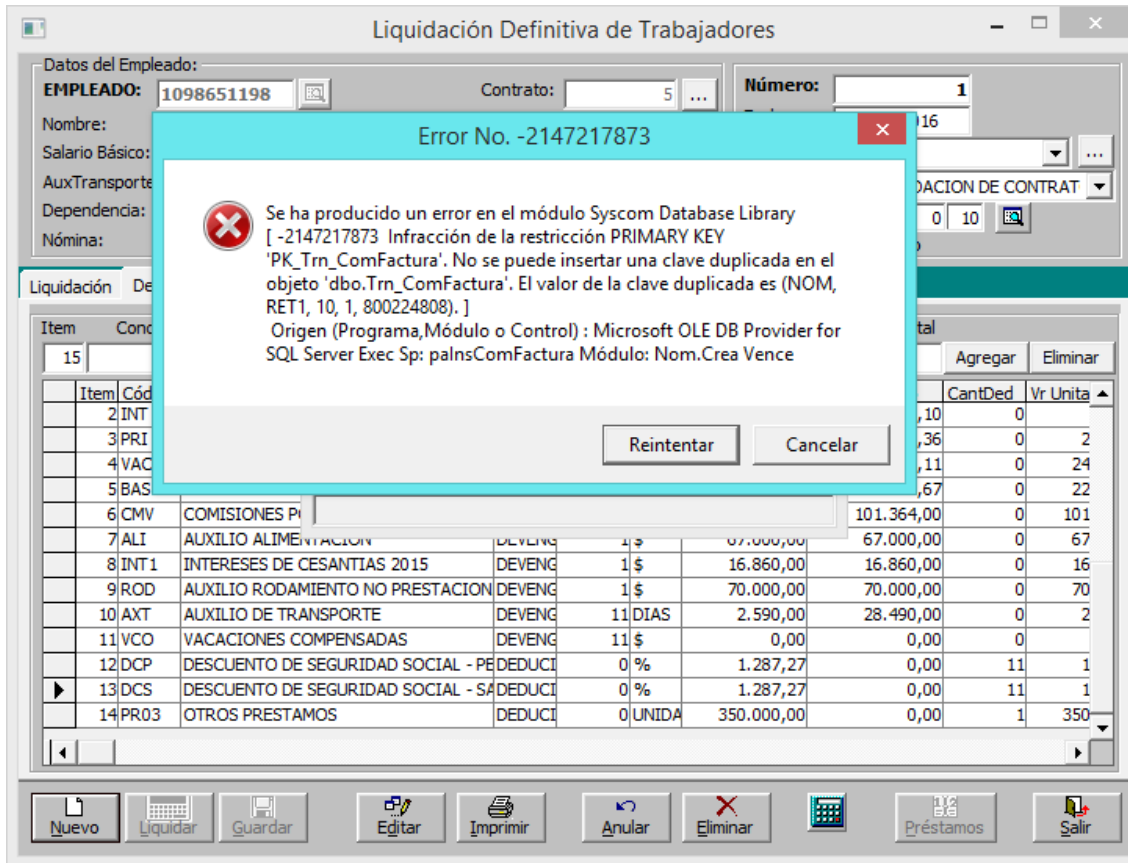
Liquidación Definitiva de Trabajadores

Datos del Empleado:
EMPLEADO: 1098651198
Contrato: 5 ...
Número: 1
16
Nombre:
Salario Básico:
AuxTransporte
DACION DE CONTRAT
Dependencia:
0 10
Nómina:

Liquidación De

Item Conc tal
15
Agregar Eliminar

Error No. -2147217873

Se ha producido un error en el módulo Syscom Database Library
[ -2147217873 Infracción de la restricción PRIMARY KEY 'PK_Trn_ComFactura'. No se puede insertar una clave duplicada en el objeto 'dbo.Trn_ComFactura'. El valor de la clave duplicada es (NOM, RET1, 10, 1, 800224808). ]
Origen (Programa,Módulo o Control) : Microsoft OLE DB Provider for SQL Server Exec Sp: paInsComFactura Módulo: Nom.Crea Vence

Reintentar Cancelar

| Item | Cód | | | | | | | CantDed | Vr Unita |
|---|---|---|---|---|---|---|---|---|---|
| 2 | INT | | | | | | ,10 | 0 | |
| 3 | PRI | | | | | | ,36 | 0 | 2 |
| 4 | VAC | | | | | | ,11 | 0 | 24 |
| 5 | BAS | | | | | | ,67 | 0 | 22 |
| 6 | CMV | COMISIONES P | | | | | 101.364,00 | 0 | 101 |
| 7 | ALI | AUXILIO ALIMENTACION | DEVENG | 1 | $ | 67.000,00 | 67.000,00 | 0 | 67 |
| 8 | INT1 | INTERESES DE CESANTIAS 2015 | DEVENG | 1 | $ | 16.860,00 | 16.860,00 | 0 | 16 |
| 9 | ROD | AUXILIO RODAMIENTO NO PRESTACION | DEVENG | 1 | $ | 70.000,00 | 70.000,00 | 0 | 70 |
| 10 | AXT | AUXILIO DE TRANSPORTE | DEVENG | 11 | DIAS | 2.590,00 | 28.490,00 | 0 | 2 |
| 11 | VCO | VACACIONES COMPENSADAS | DEVENG | 11 | $ | 0,00 | 0,00 | 0 | |
| 12 | DCP | DESCUENTO DE SEGURIDAD SOCIAL - PE | DEDUCI | 0 | % | 1.287,27 | 0,00 | 11 | 1 |
| 13 | DCS | DESCUENTO DE SEGURIDAD SOCIAL - SA | DEDUCI | 0 | % | 1.287,27 | 0,00 | 11 | 1 |
| 14 | PR03 | OTROS PRESTAMOS | DEDUCI | 0 | UNIDA | 350.000,00 | 0,00 | 1 | 350 |

Nuevo Liquidar Guardar Editar Imprimir Anular Eliminar Préstamos Salir